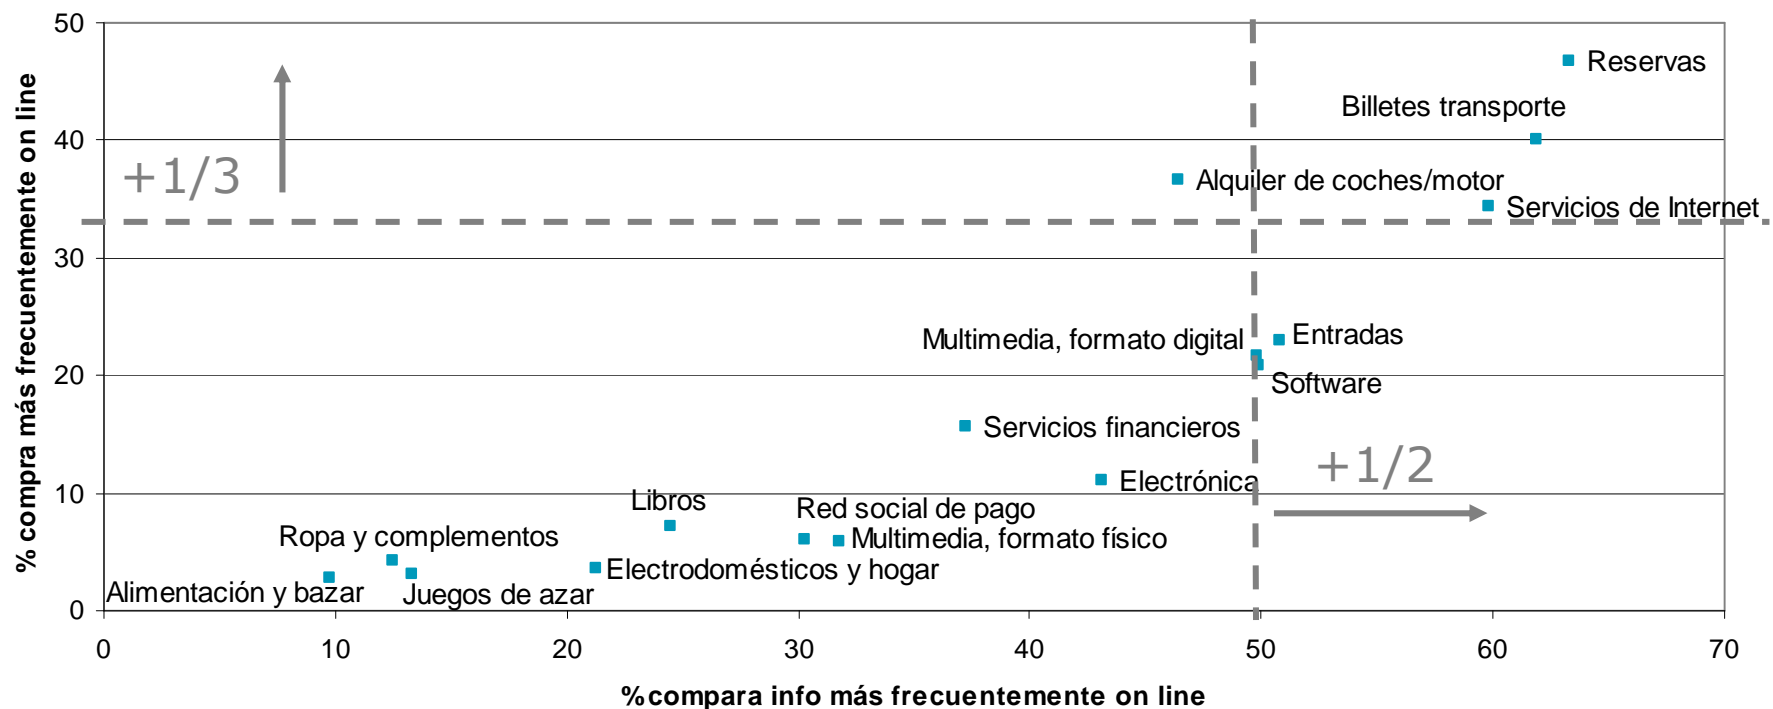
% compra más frecuentemente on line

50
40
30
20
10
0

+1/3

Reservas
Billetes transporte
Alquiler de coches/motor
Servicios de Internet
Multimedia, formato digital
Entradas
Software
Servicios financieros
Electrónica
+1/2
Libros
Red social de pago
Ropa y complementos
Multimedia, formato físico
Electrodomésticos y hogar
Alimentación y bazar
Juegos de azar

0
10
20
30
40
50
60
70

%compara info más frecuentemente on line